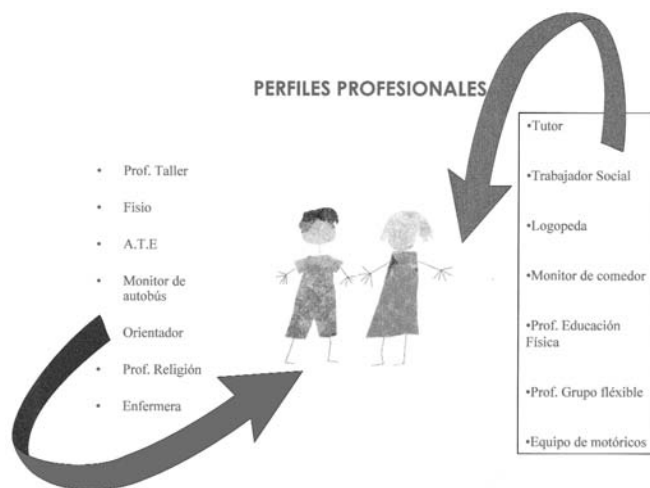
PERFILES PROFESIONALES

- Prof. Taller
- Fisio
- A.T.E
- Monitor de autobús
- Orientador
- Prof. Religión
- Enfermera

•Tutor

•Trabajador Social

•Logopeda

•Monitor de comedor

•Prof. Educación Física

•Prof. Grupo fléxible

•Equipo de motóricos